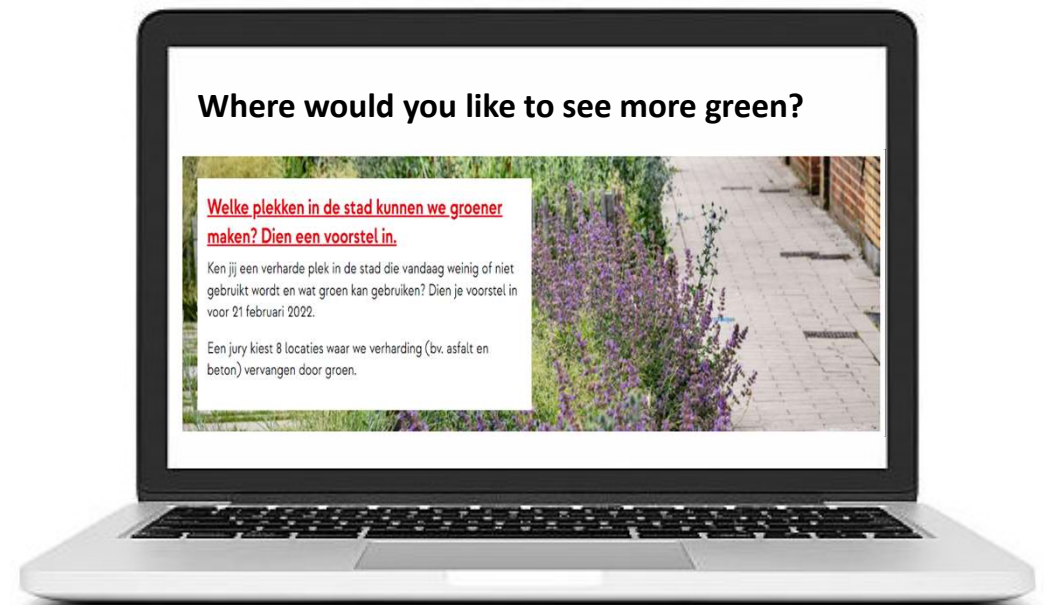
Where would you like to see more green?

Welke plekken in de stad kunnen we groener maken? Dien een voorstel in.

Ken jij een verharde plek in de stad die vandaag weinig of niet gebruikt wordt en wat groen kan gebruiken? Dien je voorstel in voor 21 februari 2022.

Een jury kiest 8 locaties waar we verharding (bv. asfalt en beton) vervangen door groen.